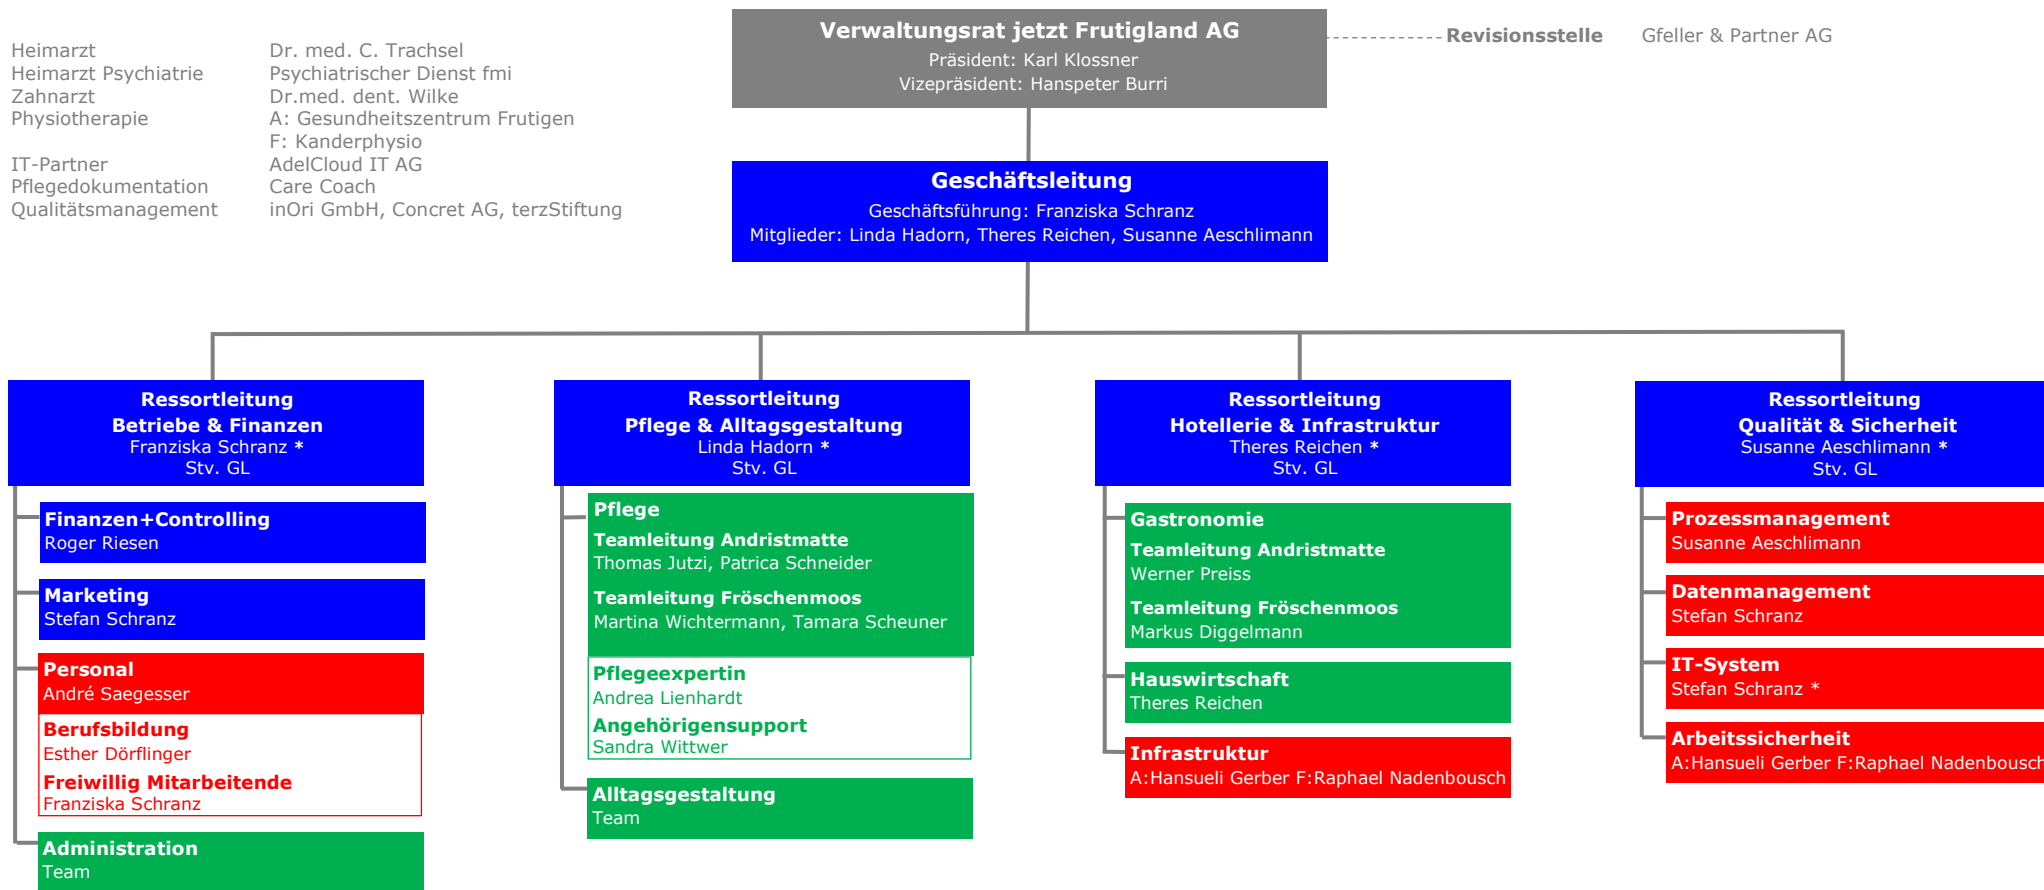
Heimarzt
Heimarzt Psychiatrie
Zahnarzt
Physiotherapie

Dr. med. C. Trachsel
Psychiatrischer Dienst fmi
Dr.med. dent. Wilke
A: Gesundheitszentrum Frutigen
F: Kanderphysio

IT-Partner
Pflegedokumentation
Qualitätsmanagement

AdelCloud IT AG
Care Coach
inOri GmbH, Concret AG, terzStiftung

Verwaltungsrat jetzt Frutigland AG
Präsident: Karl Klossner
Vizepräsident: Hanspeter Burri

Revisionsstelle Gfeller & Partner AG

Geschäftsleitung
Geschäftsführung: Franziska Schranz
Mitglieder: Linda Hadorn, Theres Reichen, Susanne Aeschlimann

Ressortleitung
Betriebe & Finanzen
Franziska Schranz *
Stv. GL

Finanzen+Controlling
Roger Riesen

Marketing
Stefan Schranz

Personal
André Saegesser

Berufsbildung
Esther Dörflinger

Freiwillig Mitarbeitende
Franziska Schranz

Administration
Team

Ressortleitung
Pflege & Alltagsgestaltung
Linda Hadorn *
Stv. GL

Pflege
Teamleitung Andristmatte
Thomas Jutzi, Patrica Schneider
Teamleitung Fröschenmoos
Martina Wichtermann, Tamara Scheuner

Pflegeexpertin
Andrea Lienhardt
Angehörigensupport
Sandra Wittwer

Alltagsgestaltung
Team

Ressortleitung
Hotellerie & Infrastruktur
Theres Reichen *
Stv. GL

Gastronomie
Teamleitung Andristmatte
Werner Preiss
Teamleitung Fröschenmoos
Markus Diggelmann

Hauswirtschaft
Theres Reichen

Infrastruktur
A:Hansueli Gerber F:Raphael Nadenbousch

Ressortleitung
Qualität & Sicherheit
Susanne Aeschlimann *
Stv. GL

Prozessmanagement
Susanne Aeschlimann

Datenmanagement
Stefan Schranz

IT-System
Stefan Schranz *

Arbeitssicherheit
A:Hansueli Gerber F:Raphael Nadenbousch